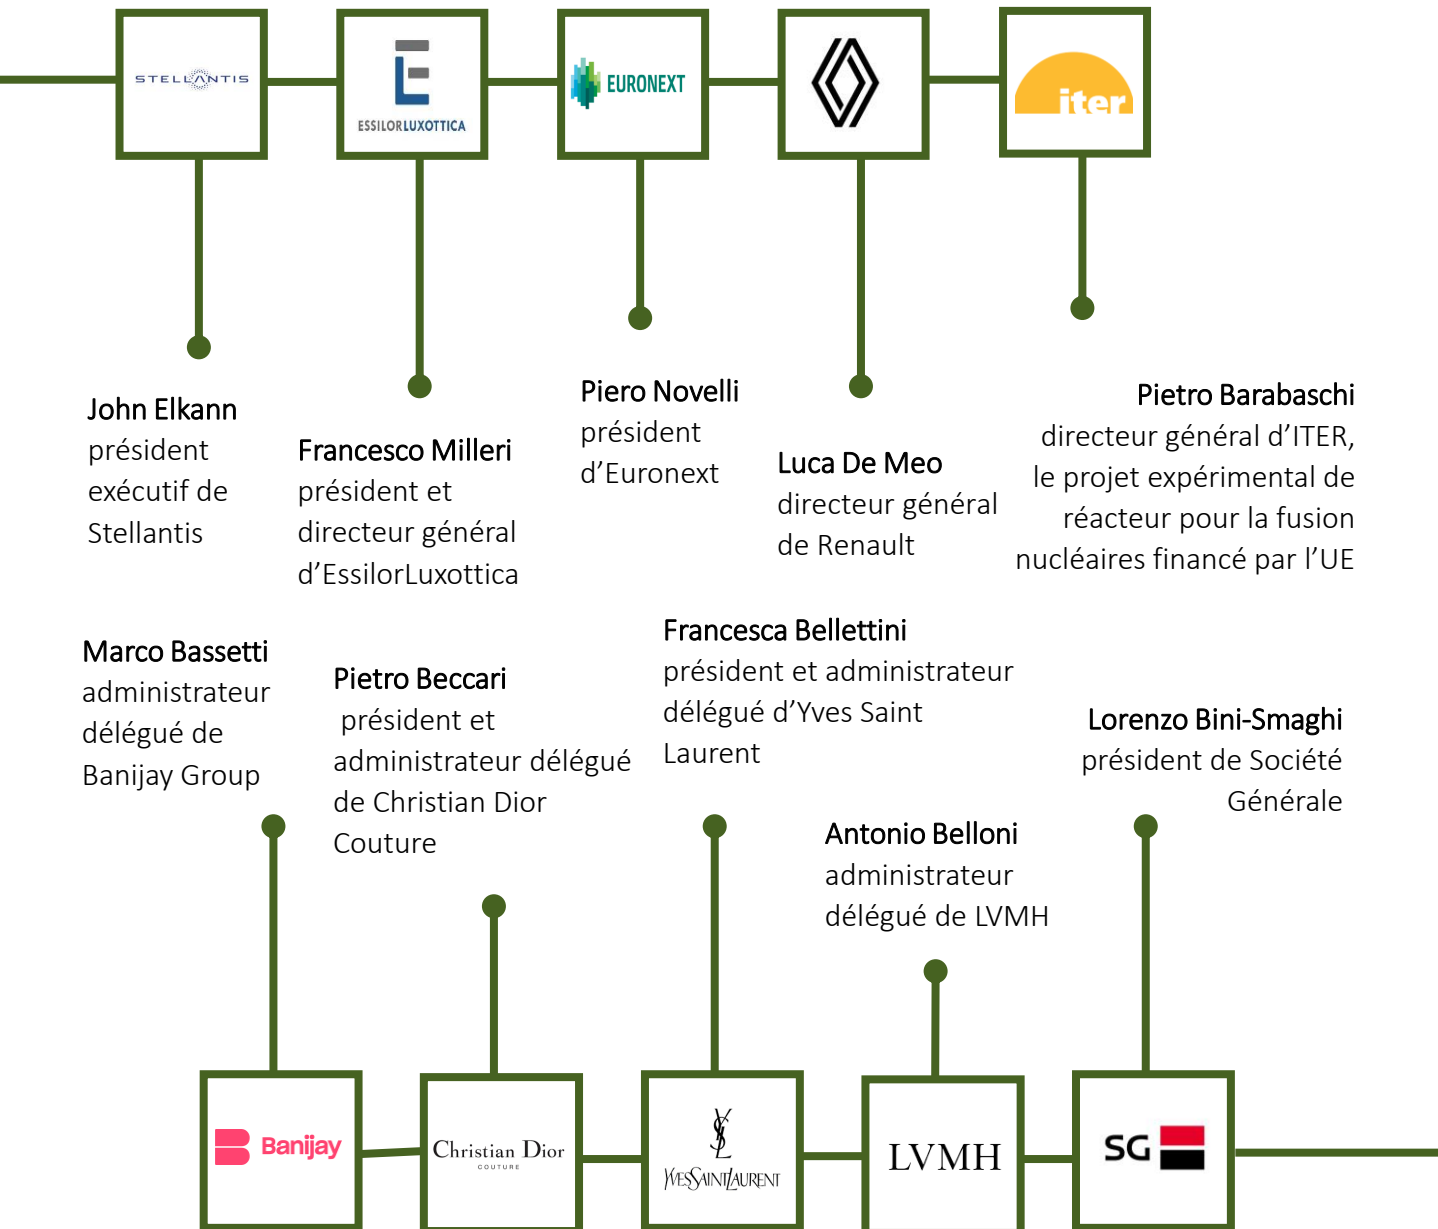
STELLANTIS

ESSILORLUXOTTICA

EURONEXT

iter

John Elkann
président exécutif de Stellantis

Francesco Milleri
président et directeur général d’EssilorLuxottica

Piero Novelli
président d’Euronext

Luca De Meo
directeur général de Renault

Pietro Barabaschi
directeur général d’ITER, le projet expérimental de réacteur pour la fusion nucléaires financé par l’UE

Marco Bassetti
administrateur délégué de Banijay Group

Pietro Beccari
président et administrateur délégué de Christian Dior Couture

Francesca Bellettini
président et administrateur délégué d’Yves Saint Laurent

Antonio Belloni
administrateur délégué de LVMH

Lorenzo Bini-Smaghi
président de Société Générale

Banijay

Christian Dior
COUTURE

YSL
YVES SAINT LAURENT

LVMH

SG